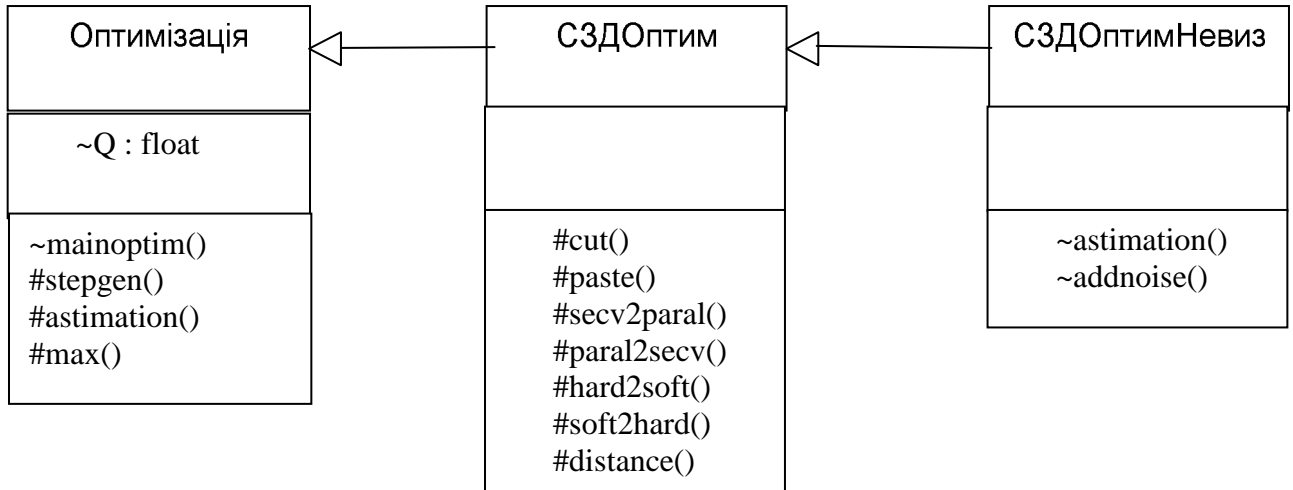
Оптимізація

~Q : float

~mainoptim()
#stepgen()
#astimation()
#max()

СЗДОптим

#cut()
#paste()
#secv2paral()
#paral2secv()
#hard2soft()
#soft2hard()
#distance()

СЗДОптимНевиз

~astimation()
~addnoise()